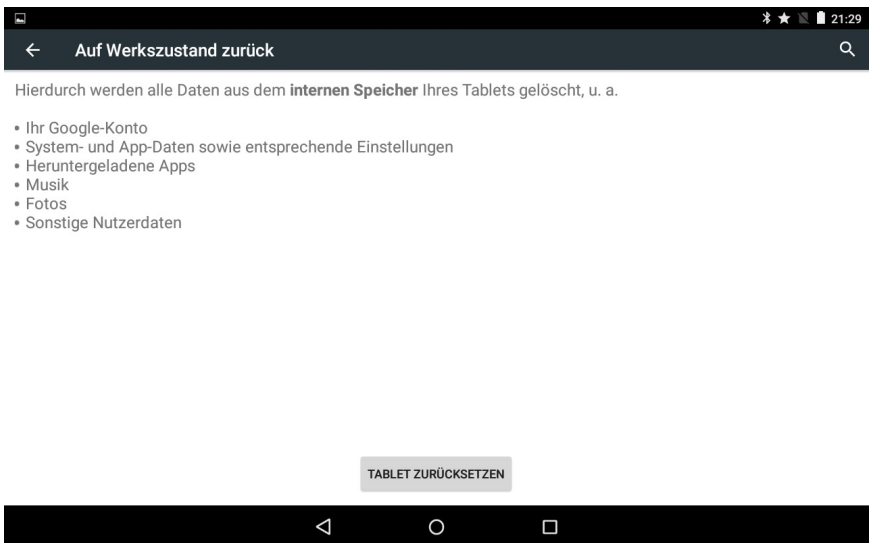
21:29

Auf Werkszustand zurück

Hierdurch werden alle Daten aus dem **internen Speicher** Ihres Tablets gelöscht, u. a.

• Ihr Google-Konto
• System- und App-Daten sowie entsprechende Einstellungen
• Heruntergeladene Apps
• Musik
• Fotos
• Sonstige Nutzerdaten

TABLET ZURÜCKSETZEN